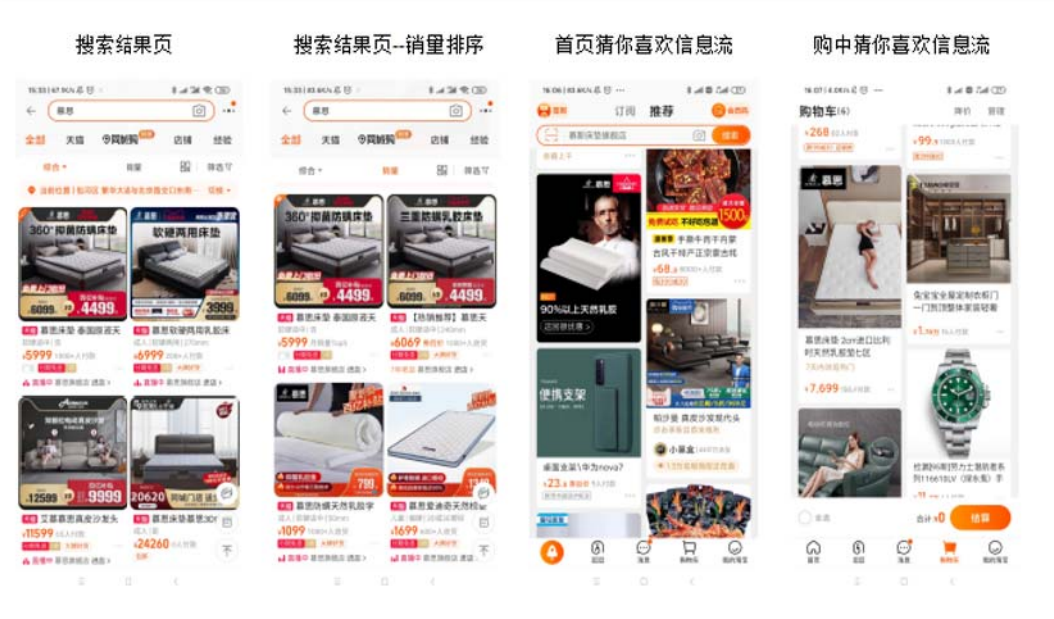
搜索结果页

搜索结果页--销量排序

首页猜你喜欢信息流

购中猜你喜欢信息流

慕思

全部 天猫 淘宝直播 店铺 经验

综合 销量 筛选

360°抑菌防螨床垫

软硬两用床垫

¥4499

¥3999

¥5999

¥6999

¥11599

¥24260

¥12599

¥9999

20620

慕思

全部 天猫 店铺 经验

综合 销量 筛选

360°抑菌防螨床垫

三重防螨乳胶床垫

¥4499

¥4499

¥5999

¥6069

¥1099

¥1699

订阅 推荐

搜索

90%以上天然乳胶

便携支架

¥68

1500

¥23

小茶盒

首页 逛逛 消息 购物车 我的淘宝

购物车(6)

降价 管理

¥268

¥99

¥7699

慕思床垫

全选 合计 ¥0 结算

首页 逛逛 消息 购物车 我的淘宝